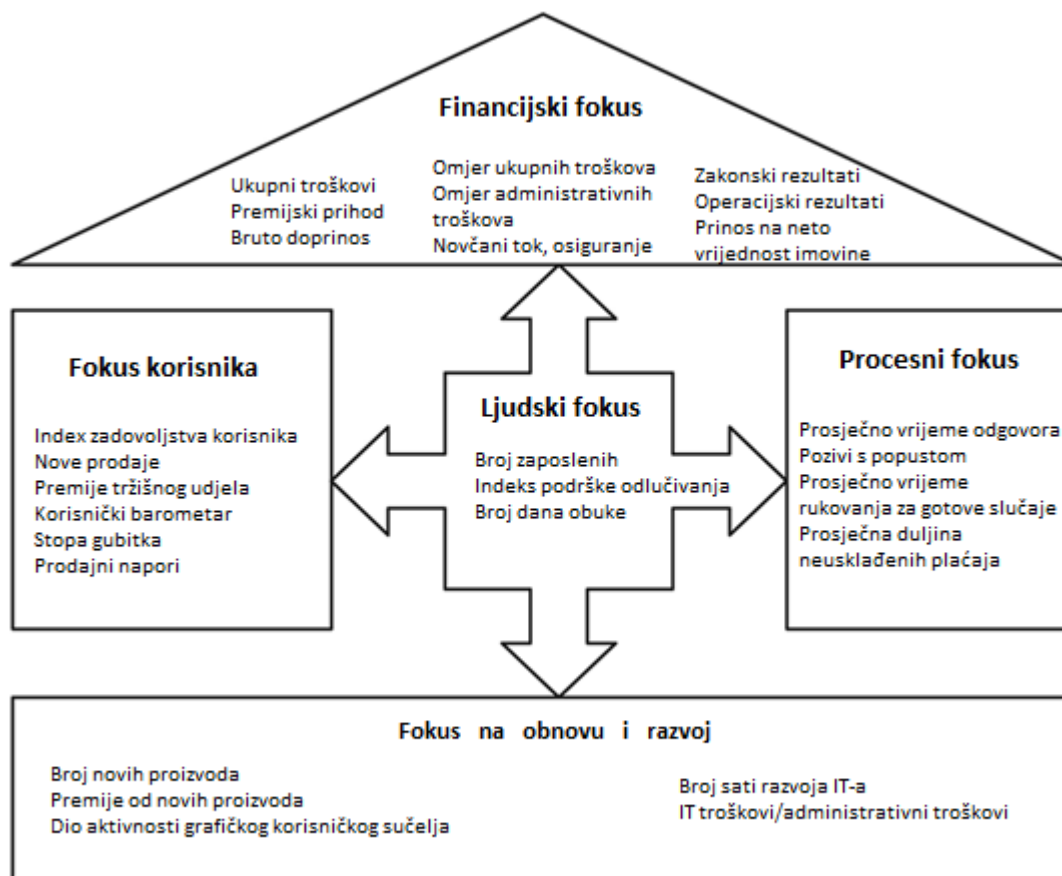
Financijski fokus

Ukupni troškovi
Premijski prihod
Bruto doprinos

Omjer ukupnih troškova
Omjer administrativnih troškova
Novčani tok, osiguranje

Zakonski rezultati
Operacijski rezultati
Prinos na neto vrijednost imovine

Fokus korisnika

Index zadovoljstva korisnika
Nove prodaje
Premije tržišnog udjela
Korisnički barometar
Stopa gubitka
Prodajni napori

Ljudski fokus

Broj zaposlenih
Indeks podrške odlučivanja
Broj dana obuke

Procesni fokus

Prosječno vrijeme odgovora
Pozivi s popustom
Prosječno vrijeme rukovanja za gotove slučaje
Prosječna duljina neusklađenih plaćaja

Fokus na obnovu i razvoj

Broj novih proizvoda
Premije od novih proizvoda
Dio aktivnosti grafičkog korisničkog sučelja

Broj sati razvoja IT-a
IT troškovi/administrativni troškovi